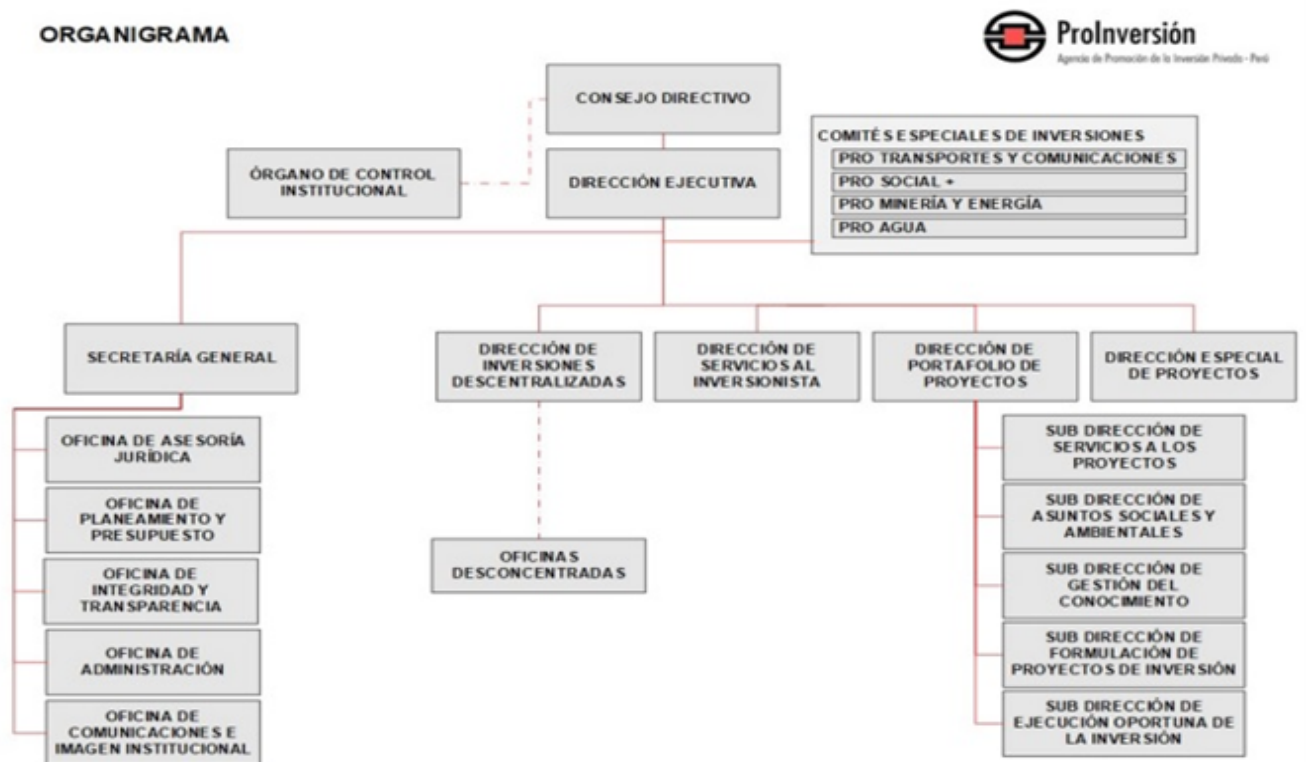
ORGANIGRAMA

ProInversión
Agencia de Promoción de la Inversión Privada - Perú

CONSEJO DIRECTIVO

ÓRGANO DE CONTROL INSTITUCIONAL

DIRECCIÓN EJECUTIVA

COMITÉS ESPECIALES DE INVERSIONES
PRO TRANSPORTES Y COMUNICACIONES
PRO SOCIAL +
PRO MINERÍA Y ENERGÍA
PRO AGUA

SECRETARÍA GENERAL

DIRECCIÓN DE INVERSIONES DESCENTRALIZADAS

DIRECCIÓN DE SERVICIOS AL INVERSIONISTA

DIRECCIÓN DE PORTAFOLIO DE PROYECTOS

DIRECCIÓN ESPECIAL DE PROYECTOS

OFICINA DE ASESORÍA JURÍDICA

OFICINA DE PLANEAMIENTO Y PRESUPUESTO

OFICINA DE INTEGRIDAD Y TRANSPARENCIA

OFICINA DE ADMINISTRACIÓN

OFICINA DE COMUNICACIONES E IMAGEN INSTITUCIONAL

OFICINAS DESCONCENTRADAS

SUB DIRECCIÓN DE SERVICIOS A LOS PROYECTOS

SUB DIRECCIÓN DE ASUNTOS SOCIALES Y AMBIENTALES

SUB DIRECCIÓN DE GESTIÓN DEL CONOCIMIENTO

SUB DIRECCIÓN DE FORMULACIÓN DE PROYECTOS DE INVERSIÓN

SUB DIRECCIÓN DE EJECUCIÓN OPORTUNA DE LA INVERSIÓN